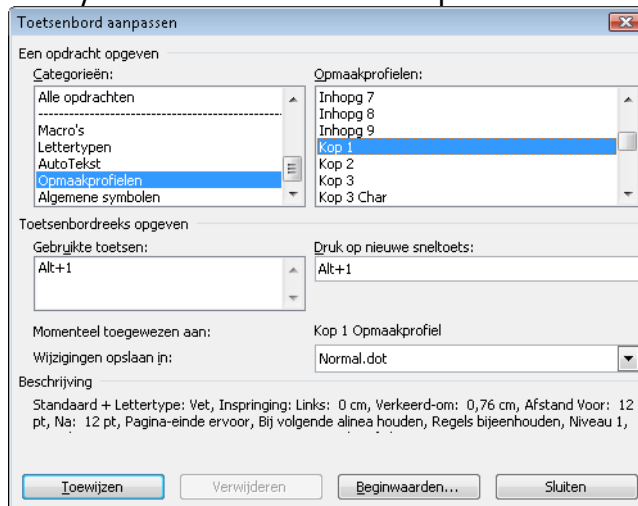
Toetsenbord aanpassen

Een opdracht opgeven

Categorieën:

Alle opdrachten
----------------------------------------
Macro's
Lettertypen
AutoTekst
Opmaakprofielen
Algemene symbolen

Opmaakprofielen:

Inhopg 7
Inhopg 8
Inhopg 9
Kop 1
Kop 2
Kop 3
Kop 3 Char

Toetsenbordreeks opgeven

Gebruikte toetsen:

Alt+1

Druk op nieuwe sneltoets:

Alt+1

Momenteel toegewezen aan: Kop 1 Opmaakprofiel

Wijzigingen opslaan in: Normal.dot

Beschrijving

Standaard + Lettertype: Vet, Inspringing: Links: 0 cm, Verkeerd-om: 0,76 cm, Afstand Voor: 12 pt, Na: 12 pt, Pagina-einde ervoor, Bij volgende alinea houden, Regels bijeenhouden, Niveau 1, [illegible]

Toewijzen Verwijderen Beginwaarden... Sluiten